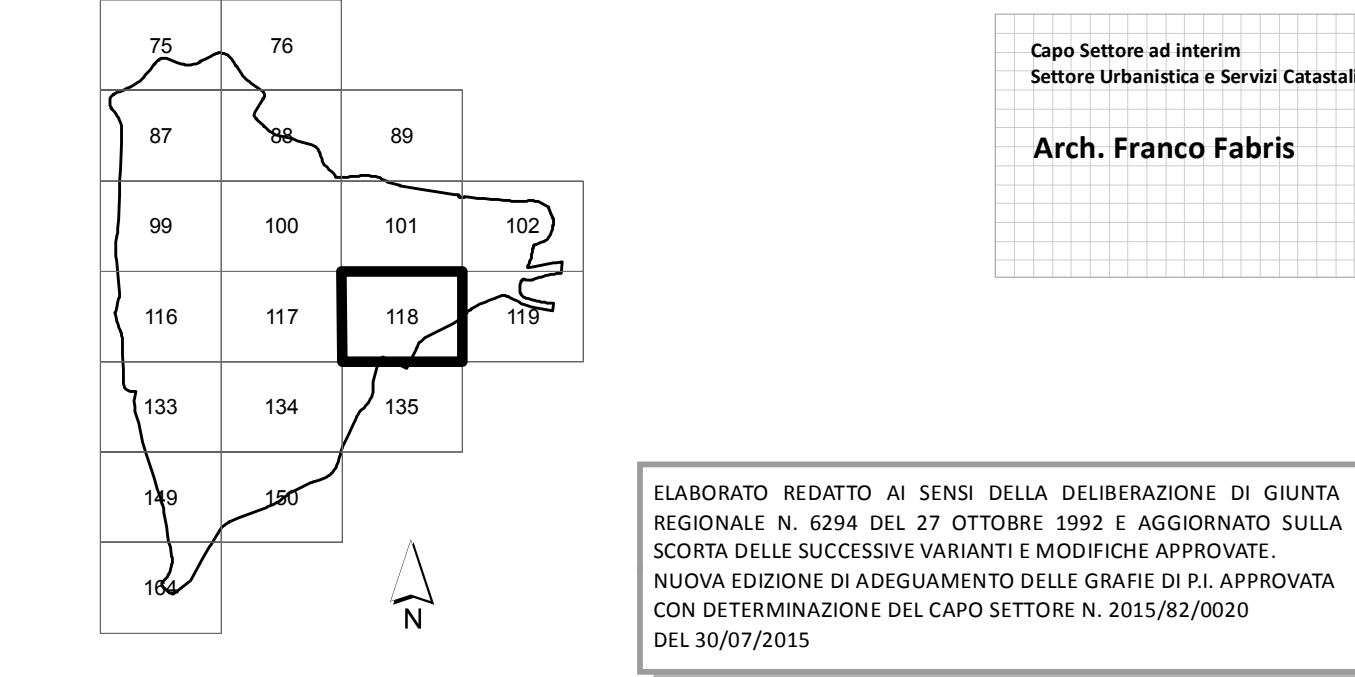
| 75 | 76 | | |
|---|---|---|---|
| 87 | 88 | 89 | |
| 99 | 100 | 101 | 102 |
| 116 | 117 | 118 | 119 |
| 133 | 134 | 135 | |
| 149 | 150 | | |
| 164 | | | |

N

Capo Settore ad interim
Settore Urbanistica e Servizi Catastali

Arch. Franco Fabris

ELABORATO REDATTO AI SENSI DELLA DELIBERAZIONE DI GIUNTA REGIONALE N. 6294 DEL 27 OTTOBRE 1992 E AGGIORNATO SULLA SCORTA DELLE SUCCESSIVE VARIANTI E MODIFICHE APPROVATE.
NUOVA EDIZIONE DI ADEGUAMENTO DELLE GRAFIE DI P.I. APPROVATA CON DETERMINAZIONE DEL CAPO SETTORE N. 2015/82/0020 DEL 30/07/2015